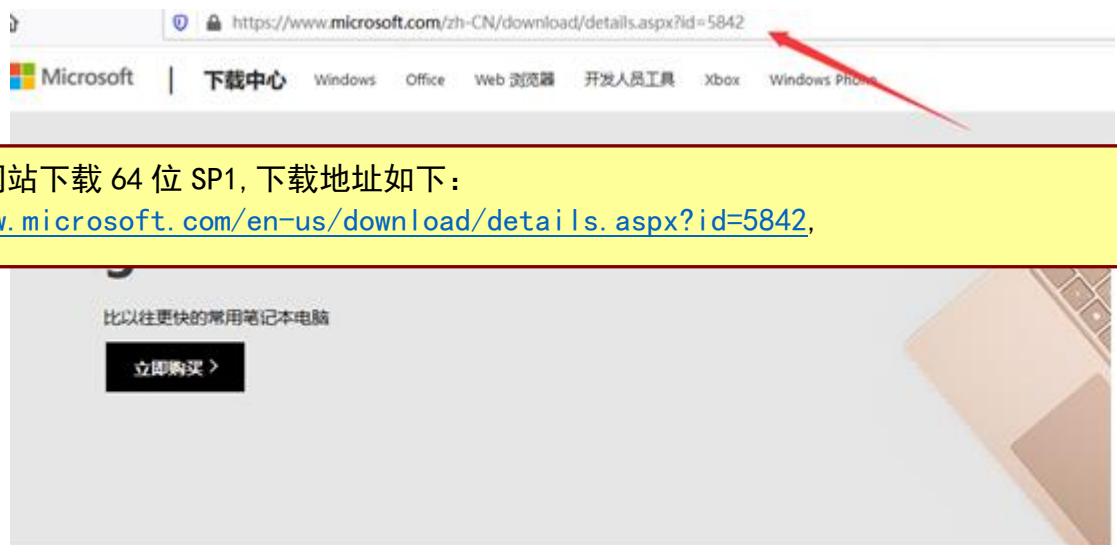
https://www.microsoft.com/zh-CN/download/details.aspx?id=5842

Microsoft | 下载中心 Windows Office Web 浏览器 开发人员工具 Xbox Windows Phone

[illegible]网站下载 64 位 SP1,下载地址如下：
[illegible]w.microsoft.com/en-us/download/details.aspx?id=5842,

比以往更快的常用笔记本电脑

立即购买 >